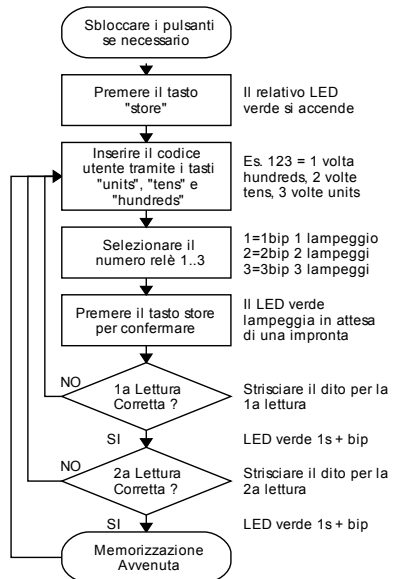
Sbloccare i pulsanti se necessario

Premere il tasto "store"

Il relativo LED verde si accende

Inserire il codice utente tramite i tasti "units", "tens" e "hundreds"

Es. 123 = 1 volta hundreds, 2 volte tens, 3 volte units

Selezionare il numero relè 1..3

1=1bip 1 lampeggio
2=2bip 2 lampeggi
3=3bip 3 lampeggi

Premere il tasto store per confermare

Il LED verde lampeggia in attesa di una impronta

NO

1a Lettura Corretta ?

Strisciare il dito per la 1a lettura

SI

LED verde 1s + bip

NO

2a Lettura Corretta ?

Strisciare il dito per la 2a lettura

SI

LED verde 1s + bip

Memorizzazione Avvenuta